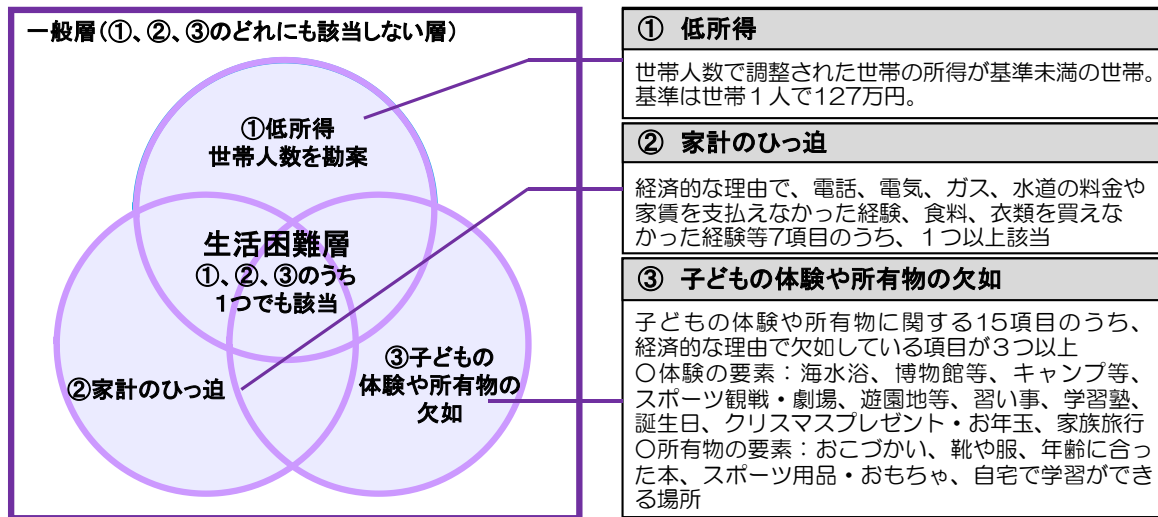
一般層（①、②、③のどれにも該当しない層）

①低所得
世帯人数を勘案

生活困難層
①、②、③のうち
1つでも該当

②家計のひっ迫

③子どもの
体験や所有物の
欠如

① 低所得

世帯人数で調整された世帯の所得が基準未満の世帯。基準は世帯１人で127万円。

② 家計のひっ迫

経済的な理由で、電話、電気、ガス、水道の料金や家賃を支払えなかった経験、食料、衣類を買えなかった経験等7項目のうち、１つ以上該当

③ 子どもの体験や所有物の欠如

子どもの体験や所有物に関する15項目のうち、経済的な理由で欠如している項目が３つ以上
〇体験の要素：海水浴、博物館等、キャンプ等、スポーツ観戦・劇場、遊園地等、習い事、学習塾、誕生日、クリスマスプレゼント・お年玉、家族旅行
〇所有物の要素：おこづかい、靴や服、年齢に合った本、スポーツ用品・おもちゃ、自宅で学習ができる場所